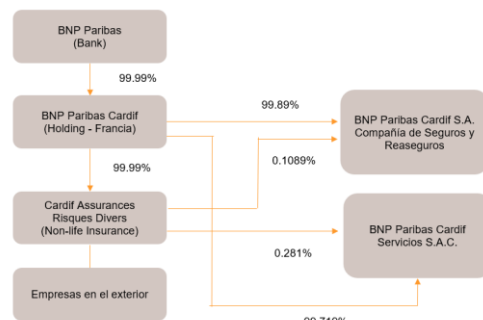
BNP Paribas
(Bank)

99.99%

BNP Paribas Cardif
(Holding - Francia)

99.89%

BNP Paribas Cardif S.A.
Compañía de Seguros y
Reaseguros

0.1089%

99.99%

Cardif Assurances
Risques Divers
(Non-life Insurance)

BNP Paribas Cardif
Servicios S.A.C.

0.281%

Empresas en el exterior

99.719%